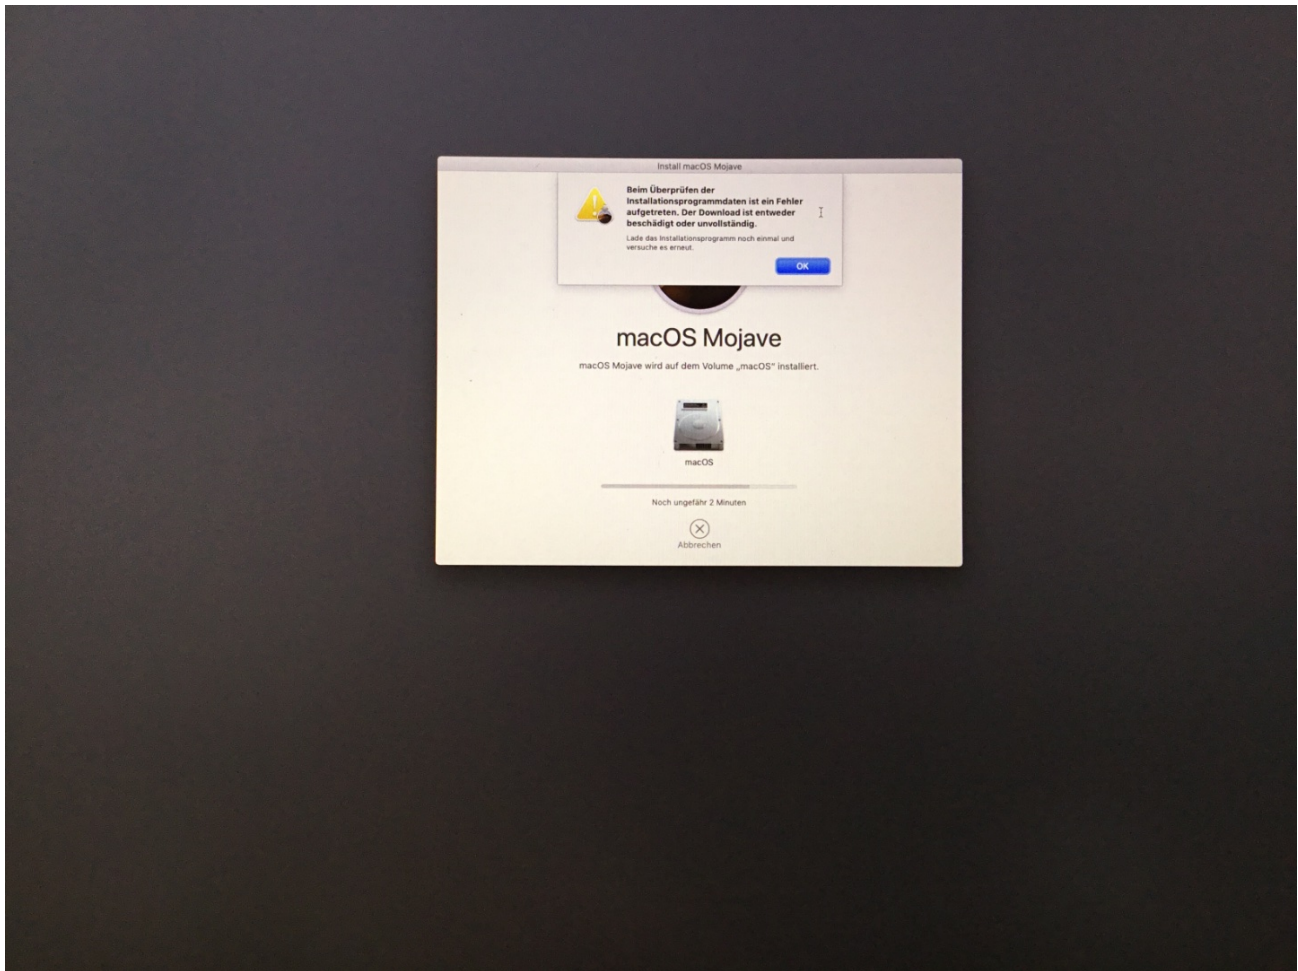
Install macOS Mojave

Beim Überprüfen der Installationsprogrammdaten ist ein Fehler aufgetreten. Der Download ist entweder beschädigt oder unvollständig.

Lade das Installationsprogramm noch einmal und versuche es erneut.

OK

macOS Mojave

macOS Mojave wird auf dem Volume „macOS" installiert.

macOS

Noch ungefähr 2 Minuten

Abbrechen